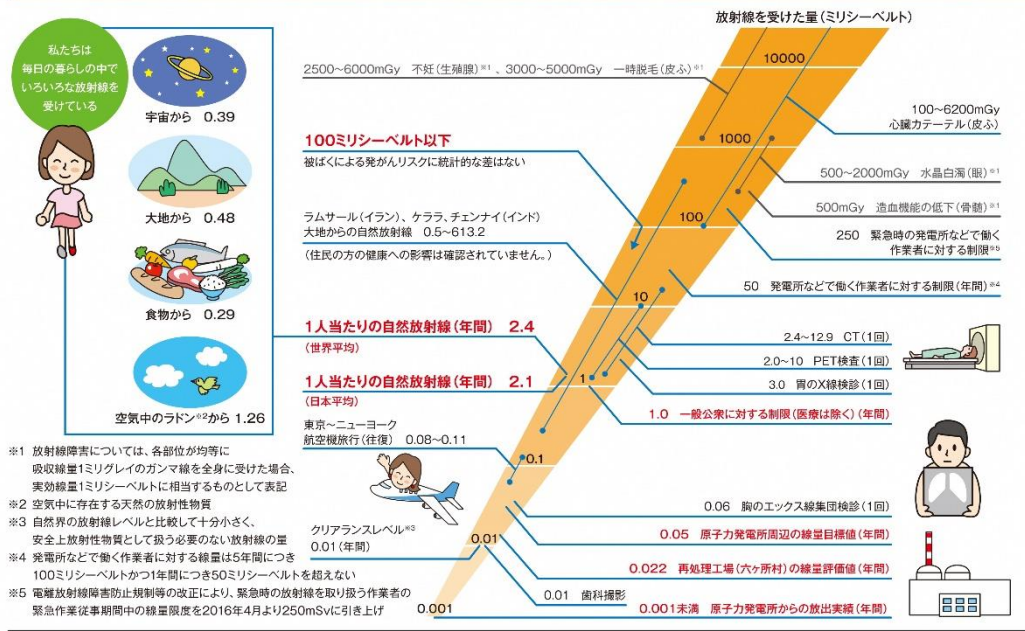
私たちは毎日の暮らしの中でいろいろな放射線を受けている

宇宙から 0.39

大地から 0.48

食物から 0.29

空気中のラドン※2から 1.26

放射線を受けた量（ミリシーベルト）

10000

1000

100

10

1

0.1

0.01

0.001

2500～6000mGy 不妊（生殖腺）※1、3000～5000mGy 一時脱毛（皮ふ）※1

100ミリシーベルト以下
被ばくによる発がんリスクに統計的な差はない

ラムサール（イラン）、ケララ、チェンナイ（インド）
大地からの自然放射線 0.5~613.2
（住民の方の健康への影響は確認されていません。）

1人当たりの自然放射線（年間） 2.4
（世界平均）

1人当たりの自然放射線（年間） 2.1
（日本平均）

東京～ニューヨーク
航空機旅行（往復） 0.08～0.11

クリアランスレベル※3
0.01（年間）

100～6200mGy
心臓カテーテル（皮ふ）

500～2000mGy 水晶白濁（眼）※1

500mGy 造血機能の低下（骨髄）※1

250 緊急時の発電所などで働く作業者に対する制限※5

50 発電所などで働く作業者に対する制限（年間）※4

2.4～12.9 CT（1回）

2.0～10 PET検査（1回）

3.0 胃のX線検診（1回）

1.0 一般公衆に対する制限（医療は除く）（年間）

0.06 胸のエックス線集団検診（1回）

0.05 原子力発電所周辺の線量目標値（年間）

0.022 再処理工場（六ヶ所村）の線量評価値（年間）

0.01 歯科撮影

0.001未満 原子力発電所からの放出実績（年間）

※1 放射線障害については、各部位が均等に吸収線量1ミリグレイのガンマ線を全身に受けた場合、実効線量1ミリシーベルトに相当するものとして表記
※2 空気中に存在する天然の放射性物質
※3 自然界の放射線レベルと比較して十分小さく、安全上放射性物質として扱う必要のない放射線の量
※4 発電所などで働く作業者に対する線量は5年間につき100ミリシーベルトかつ1年間につき50ミリシーベルトを超えない
※5 電離放射線障害防止規制等の改正により、緊急時の放射線を取り扱う作業者の緊急作業従事期間中の線量限度を2016年4月より250mSvに引き上げ